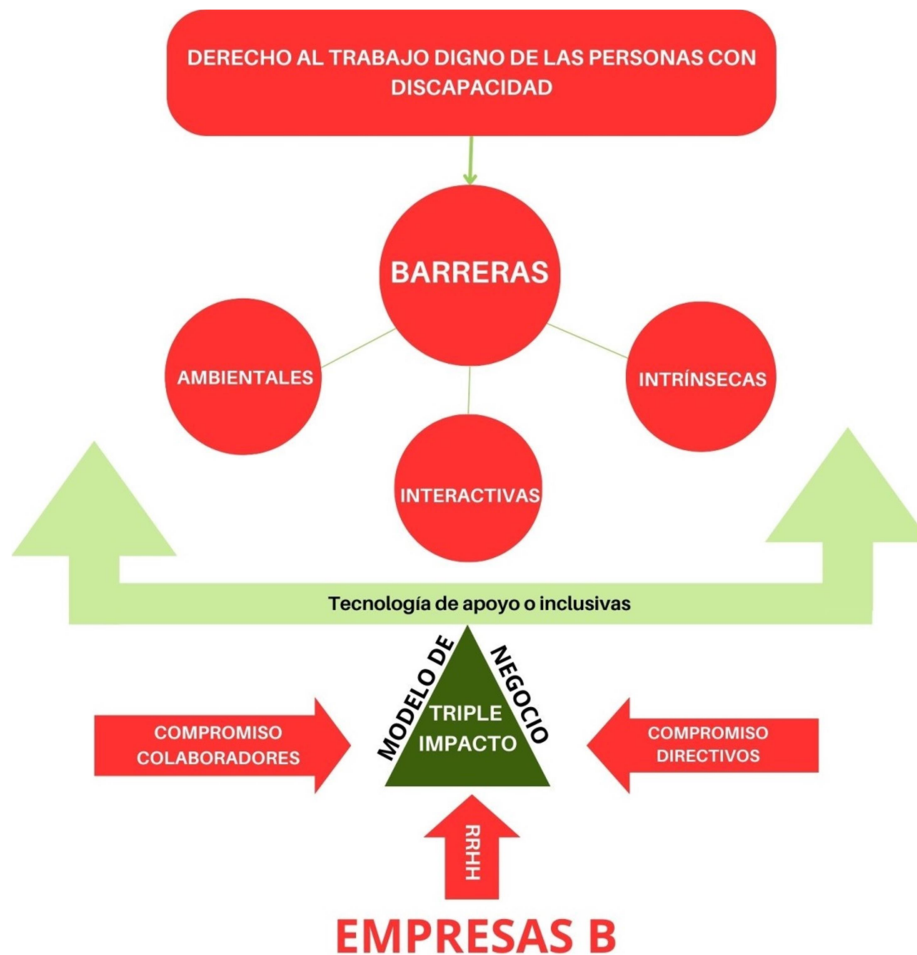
DERECHO AL TRABAJO DIGNO DE LAS PERSONAS CON DISCAPACIDAD

BARRERAS

AMBIENTALES

INTRÍNSECAS

INTERACTIVAS

Tecnología de apoyo o inclusivas

MODELO DE NEGOCIO

TRIPLE IMPACTO

COMPROMISO COLABORADORES

COMPROMISO DIRECTIVOS

RRHH

EMPRESAS B